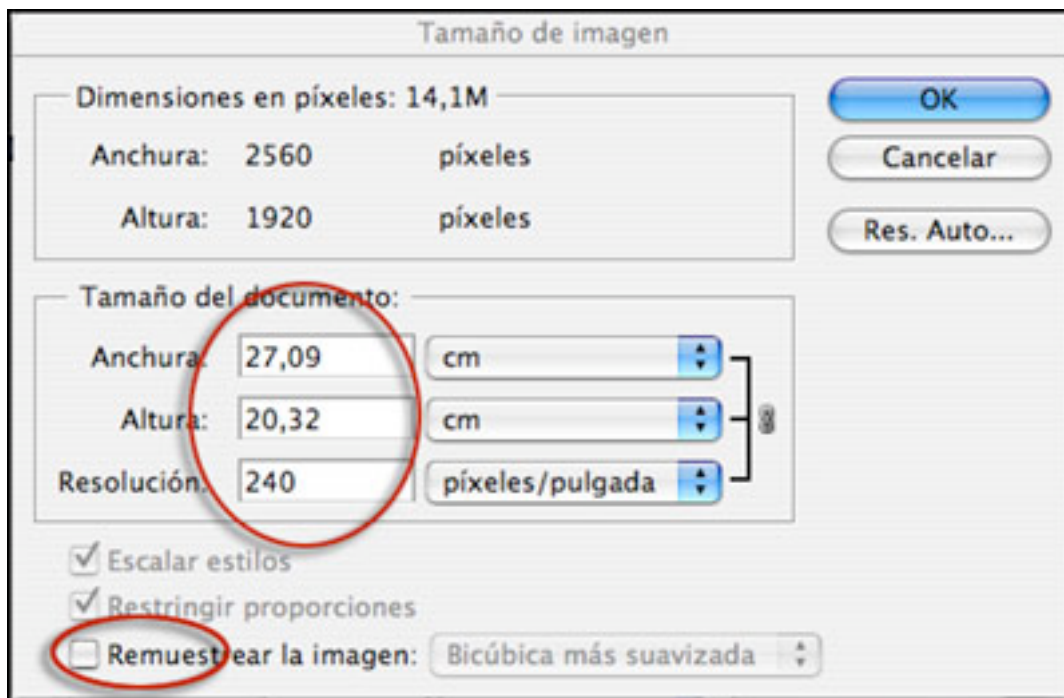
Tamaño de imagen

Dimensiones en píxeles: 14,1M

Anchura: 2560 píxeles

Altura: 1920 píxeles

OK

Cancelar

Res. Auto...

Tamaño del documento:

Anchura: 27,09 cm

Altura: 20,32 cm

Resolución: 240 píxeles/pulgada

Escalar estilos

Restringir proporciones

Remuestrear la imagen: Bicúbica más suavizada